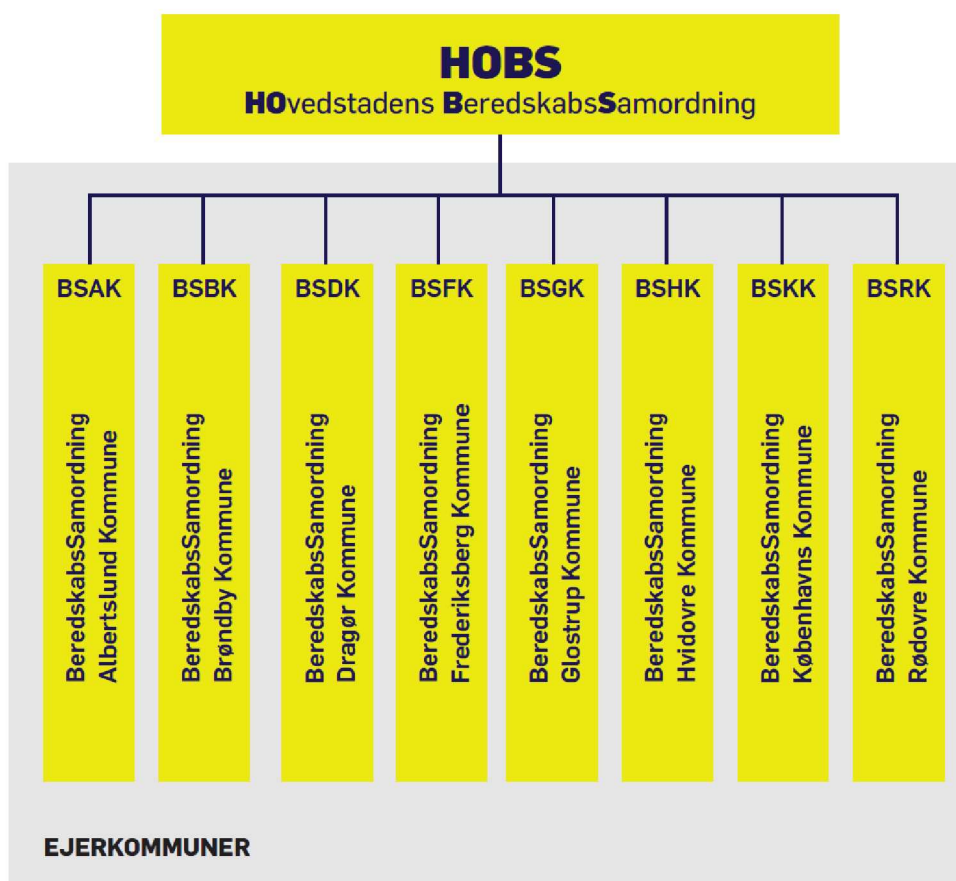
HOBS
HOvedstadens BeredskabsSamordning

BSAK
BeredskabsSamordning Albertslund Kommune

BSBK
BeredskabsSamordning Brøndby Kommune

BSDK
BeredskabsSamordning Dragør Kommune

BSFK
BeredskabsSamordning Frederiksberg Kommune

BSGK
BeredskabsSamordning Glostrup Kommune

BSHK
BeredskabsSamordning Hvidovre Kommune

BSKK
BeredskabsSamordning Københavns Kommune

BSRK
BeredskabsSamordning Rødovre Kommune

EJERKOMMUNER